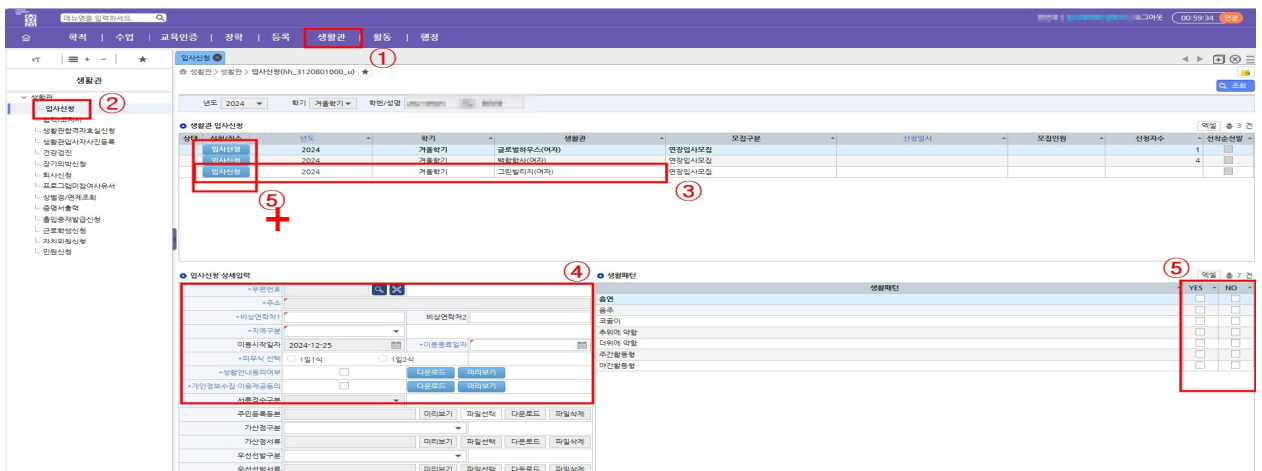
메뉴명을 입력하세요.

로그아웃 00:59:34 연장

학적 | 수업 | 교육인증 | 장학 | 등록 | 생활관 | 활동 | 행정

①

생활관

생활관
입사신청 ②
입사(조회)
생활관합격자호실신청
생활관입사자사전등록
건강검진
결기외박신청
퇴사신청
프로그램미참여사유서
상벌점/면제조회
증명서출력
출입증재발급신청
근로학생신청
자치회원신청
민원신청

입사신청
생활관 > 생활관 > 입사신청(hh_3120801000_u) ★

조회

년도 2024 학기 겨울학기 학번/성명

생활관 입사신청

엑셀 총 3 건

| 상태 | 신청/취소 | 년도 | 학기 | 생활관 | 모집구분 | 신청일시 | 모집인원 | 신청자수 | 선착순선발 |
|---|---|---|---|---|---|---|---|---|---|
| | 입사신청 | 2024 | 겨울학기 | 글로벌하우스(여자) | 연장입사모집 | | | 1 | |
| | 입사신청 | 2024 | 겨울학기 | 백합학사(여자) | 연장입사모집 | | | 4 | |
| | 입사신청 | 2024 | 겨울학기 | 그린빌리지(여자) | 연장입사모집 | | | | |

③

⑤

+

입사신청 상세입력 ④

*우편번호
*주소
*비상연락처1 비상연락처2
*지역구분
이용시작일자 2024-12-25 *이용종료일자
*의무식 선택 1일1식 1일2식
*생활안내동의여부 다운로드 미리보기
*개인정보수집·이용제공동의 다운로드 미리보기
서류제출구분
주민등록등본 미리보기 파일선택 다운로드 파일삭제
가산점구분
가산점서류 미리보기 파일선택 다운로드 파일삭제
우선선발구분
우선선발서류 미리보기 파일선택 다운로드 파일삭제

생활패턴 ⑤

엑셀 총 7 건

| 생활패턴 | YES | NO |
|---|---|---|
| 흡연 | | |
| 음주 | | |
| 코골이 | | |
| 추위에 약함 | | |
| 더위에 약함 | | |
| 주간활동형 | | |
| 야간활동형 | | |